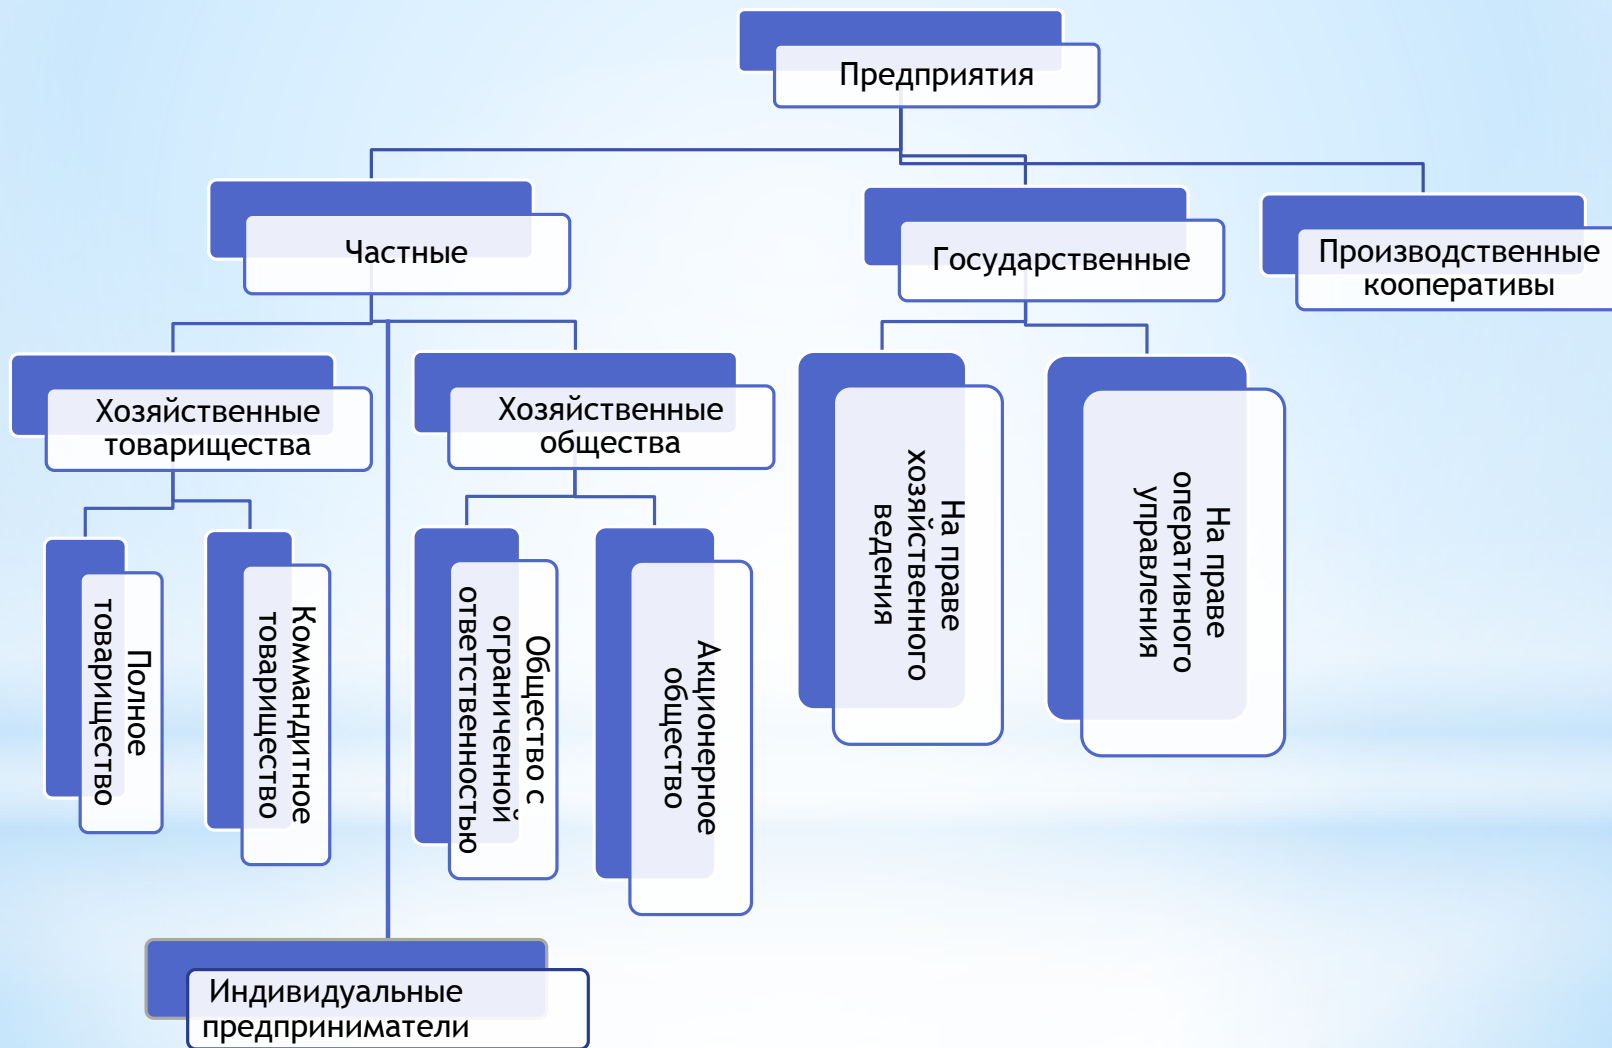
Предприятия

Частные

Государственные

Производственные кооперативы

Хозяйственные товарищества

Хозяйственные общества

На праве хозяйственного ведения

На праве оперативного управления

Полное товарищество

Коммандитное товарищество

Общество с ограниченной ответственностью

Акционерное общество

Индивидуальные предприниматели